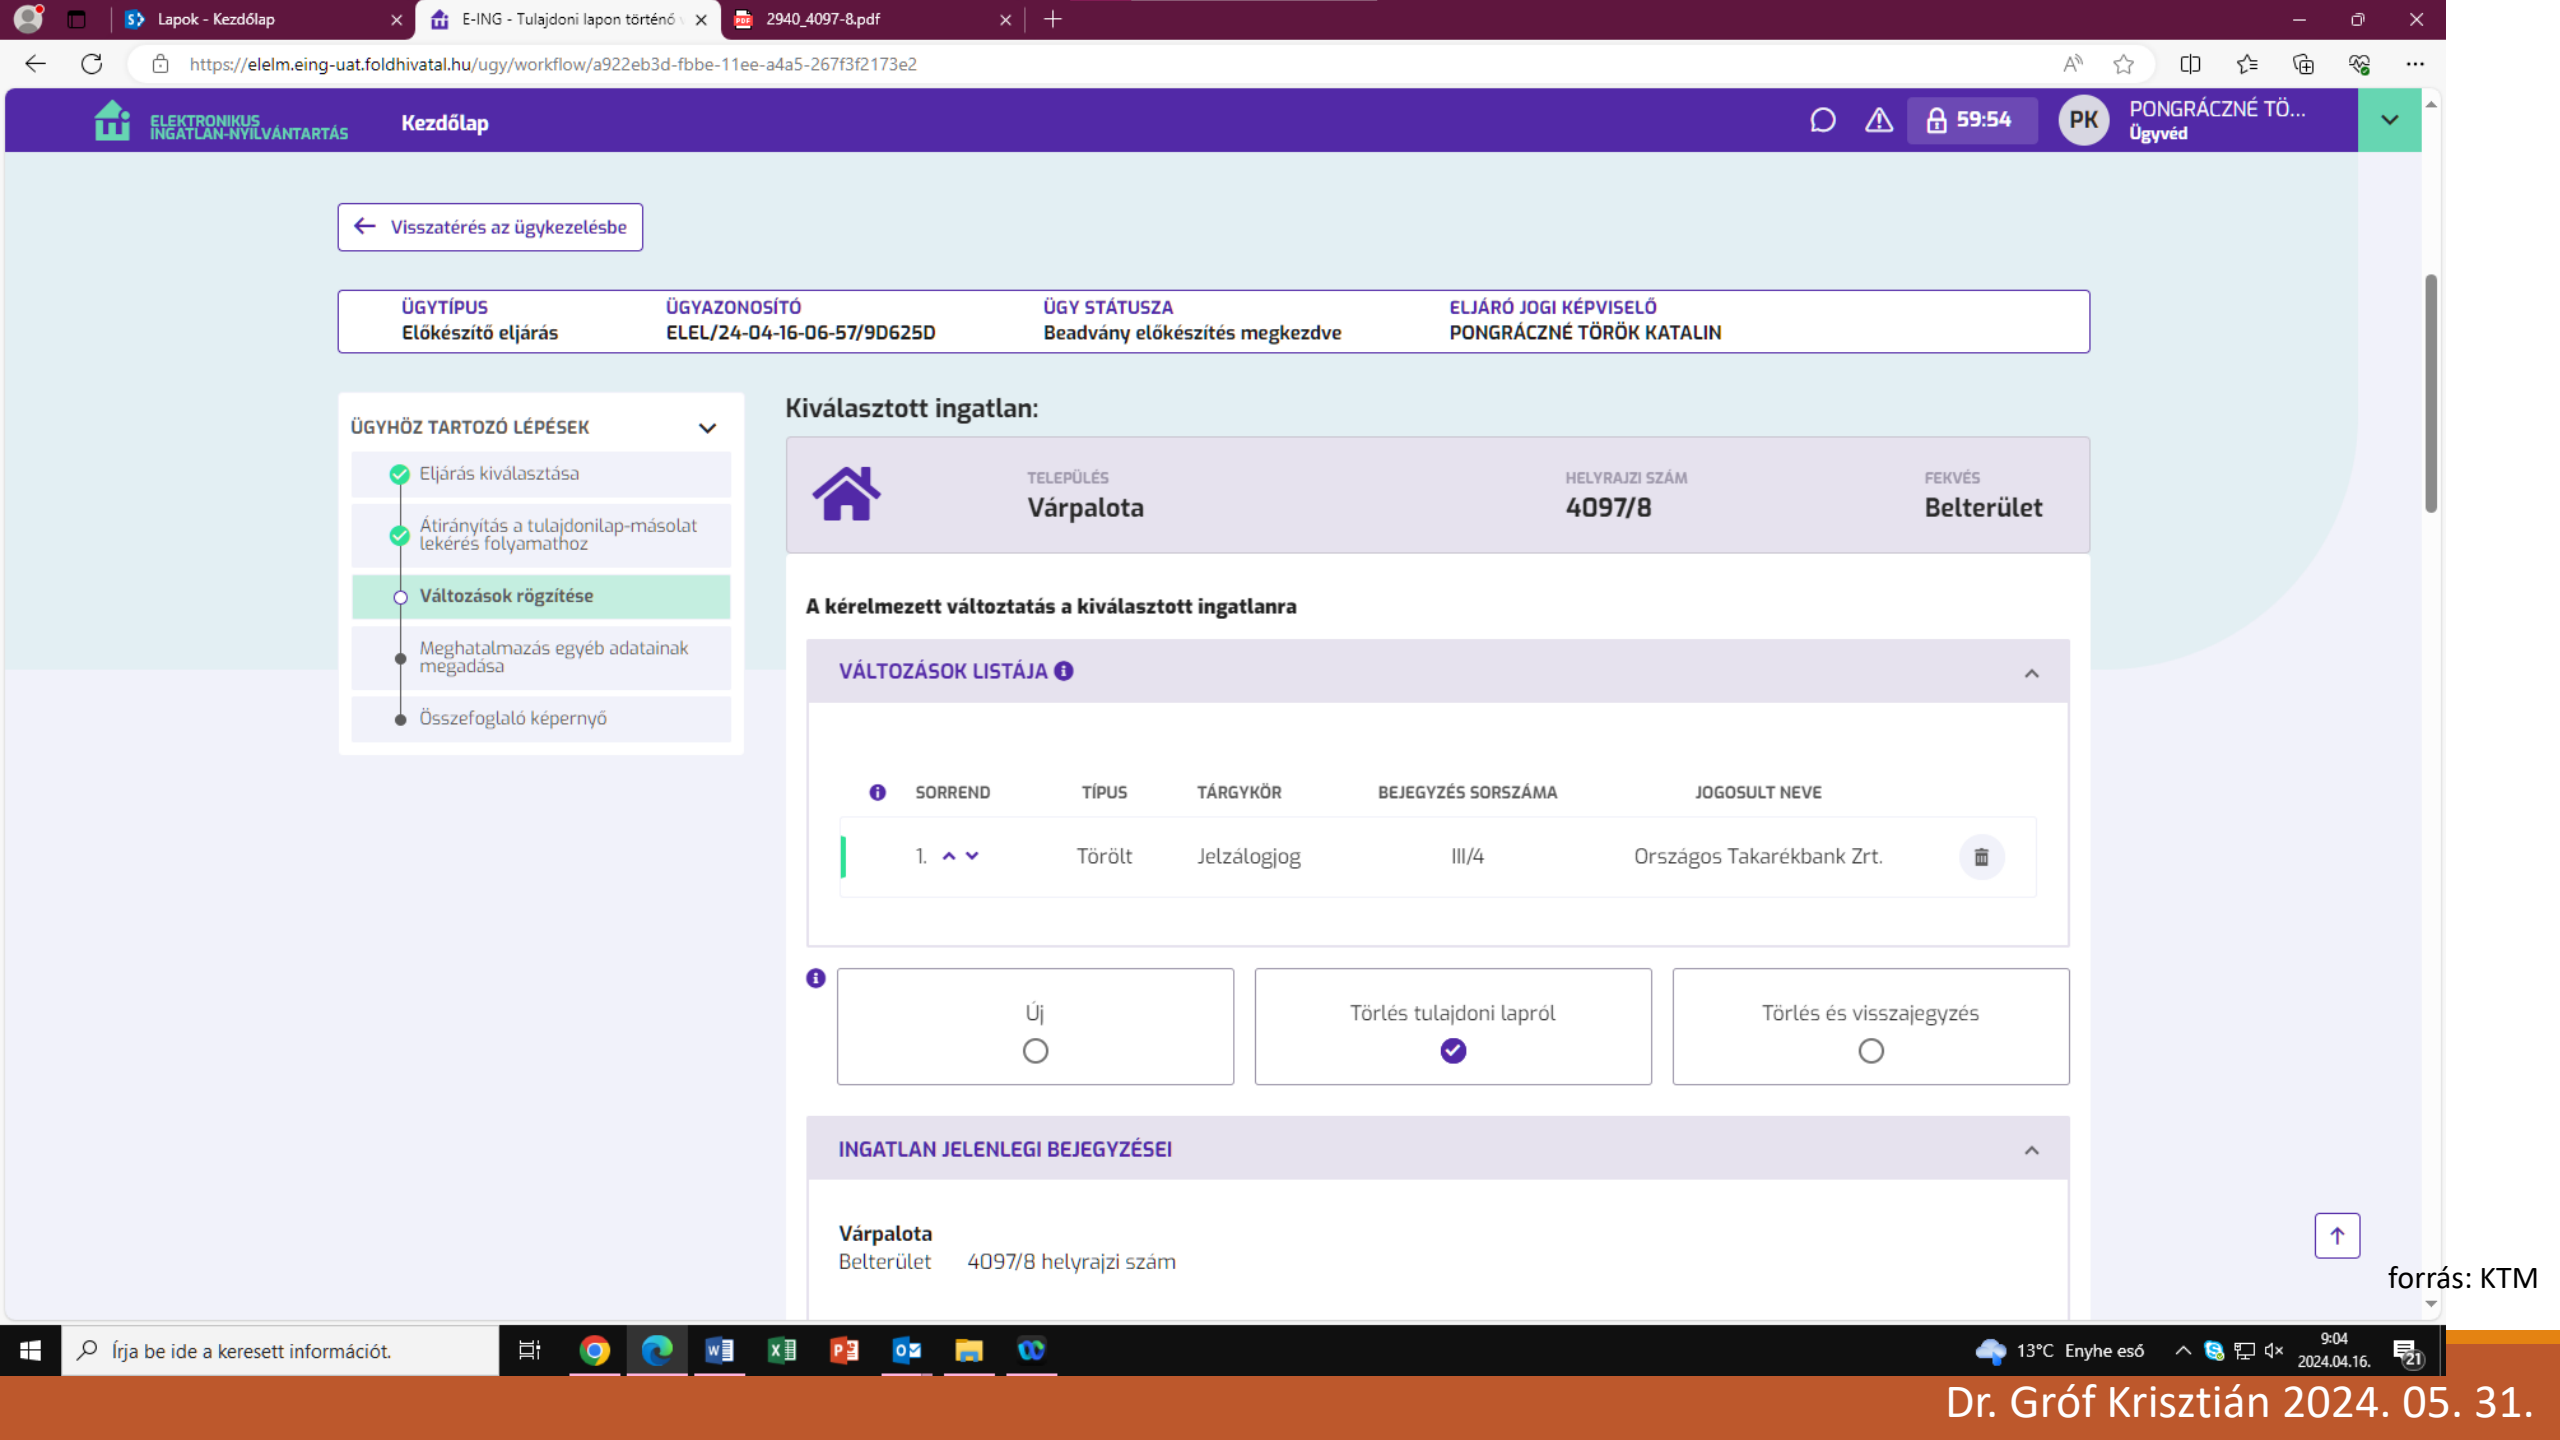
Lapok - Kezdőlap
E-ING - Tulajdoni lapon történő
2940_4097-8.pdf

https://elelm.eing-uat.foldhivatal.hu/ugy/workflow/a922eb3d-fbbe-11ee-a4a5-267f3f2173e2

ELEKTRONIKUS INGATLAN-NYILVÁNTARTÁS
Kezdőlap
59:54
PK
PONGRÁCZNÉ TÖ...
Ügyvéd

Visszatérés az ügykezelésbe

| ÜGYTÍPUS | ÜGYAZONOSÍTÓ | ÜGY STÁTUSZA | ELJÁRÓ JOGI KÉPVISELŐ |
|---|---|---|---|
| Előkészítő eljárás | ELEL/24-04-16-06-57/9D625D | Beadvány előkészítés megkezdve | PONGRÁCZNÉ TÖRÖK KATALIN |

ÜGYHÖZ TARTOZÓ LÉPÉSEK
Eljárás kiválasztása
Átirányítás a tulajdonilap-másolat lekérés folyamathoz
Változások rögzítése
Meghatalmazás egyéb adatainak megadása
Összefoglaló képernyő

Kiválasztott ingatlan:

TELEPÜLÉS
Várpalota
HELYRAJZI SZÁM
4097/8
FEKVÉS
Belterület

A kérelmezett változtatás a kiválasztott ingatlanra

VÁLTOZÁSOK LISTÁJA

| SORREND | TÍPUS | TÁRGYKÖR | BEJEGYZÉS SORSZÁMA | JOGOSULT NEVE |
|---|---|---|---|---|
| 1. | Törölt | Jelzálogjog | III/4 | Országos Takarékbank Zrt. |

Új
Törlés tulajdoni lapról
Törlés és visszajegyzés

INGATLAN JELENLEGI BEJEGYZÉSEI

Várpalota
Belterület 4097/8 helyrajzi szám

forrás: KTM

Írja be ide a keresett információt.
13°C Enyhe eső
9:04
2024.04.16.

Dr. Gróf Krisztián 2024. 05. 31.